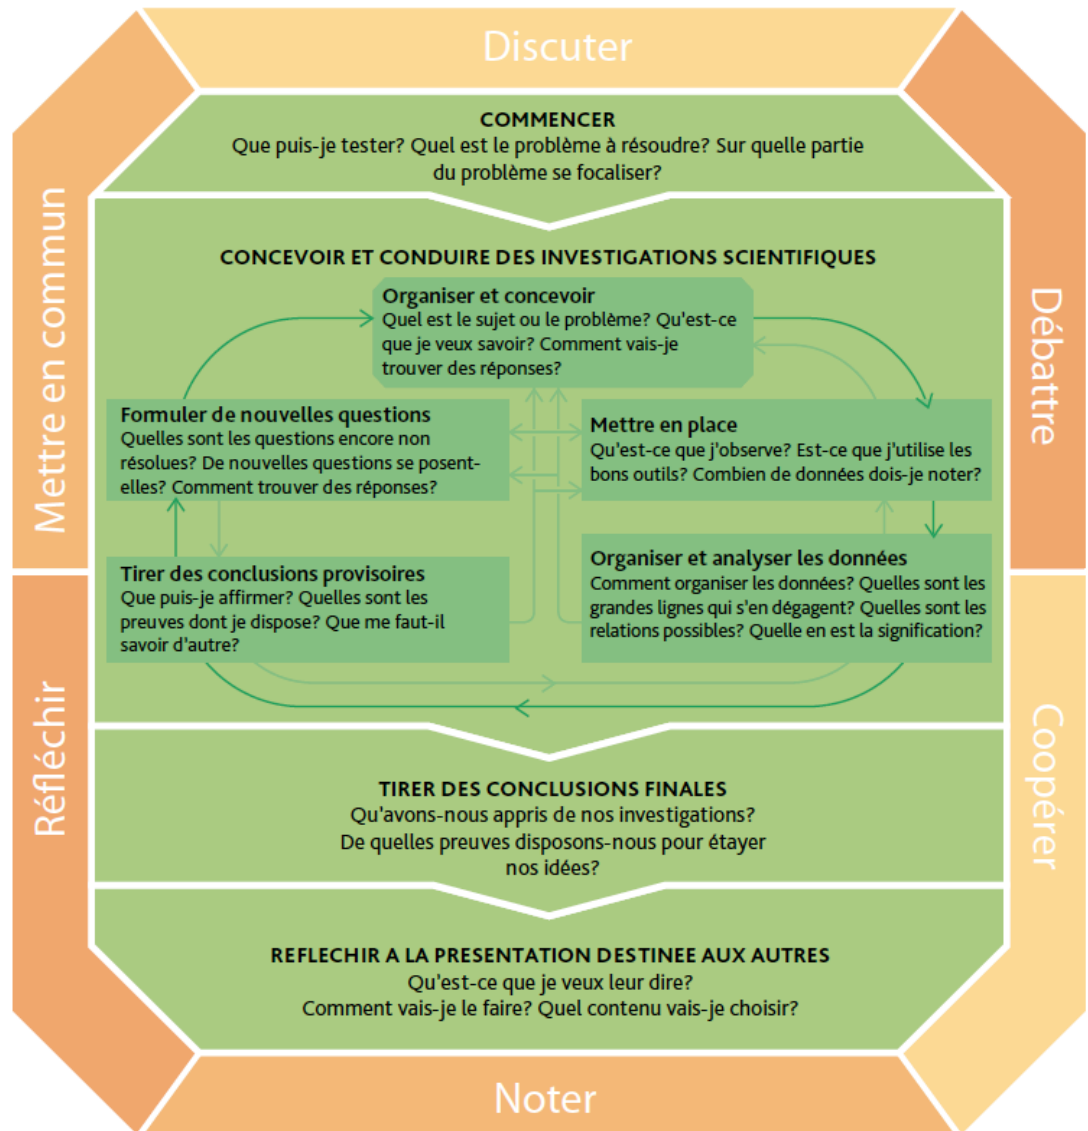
Discuter

Débattre

Coopérer

Noter

Réfléchir

Mettre en commun

COMMENCER
Que puis-je tester? Quel est le problème à résoudre? Sur quelle partie du problème se focaliser?

CONCEVOIR ET CONDUIRE DES INVESTIGATIONS SCIENTIFIQUES

Organiser et concevoir
Quel est le sujet ou le problème? Qu'est-ce que je veux savoir? Comment vais-je trouver des réponses?

Formuler de nouvelles questions
Quelles sont les questions encore non résolues? De nouvelles questions se posent-elles? Comment trouver des réponses?

Mettre en place
Qu'est-ce que j'observe? Est-ce que j'utilise les bons outils? Combien de données dois-je noter?

Tirer des conclusions provisoires
Que puis-je affirmer? Quelles sont les preuves dont je dispose? Que me faut-il savoir d'autre?

Organiser et analyser les données
Comment organiser les données? Quelles sont les grandes lignes qui s'en dégagent? Quelles sont les relations possibles? Quelle en est la signification?

TIRER DES CONCLUSIONS FINALES
Qu'avons-nous appris de nos investigations?
De quelles preuves disposons-nous pour étayer nos idées?

REFLECHIR A LA PRESENTATION DESTINEE AUX AUTRES
Qu'est-ce que je veux leur dire?
Comment vais-je le faire? Quel contenu vais-je choisir?